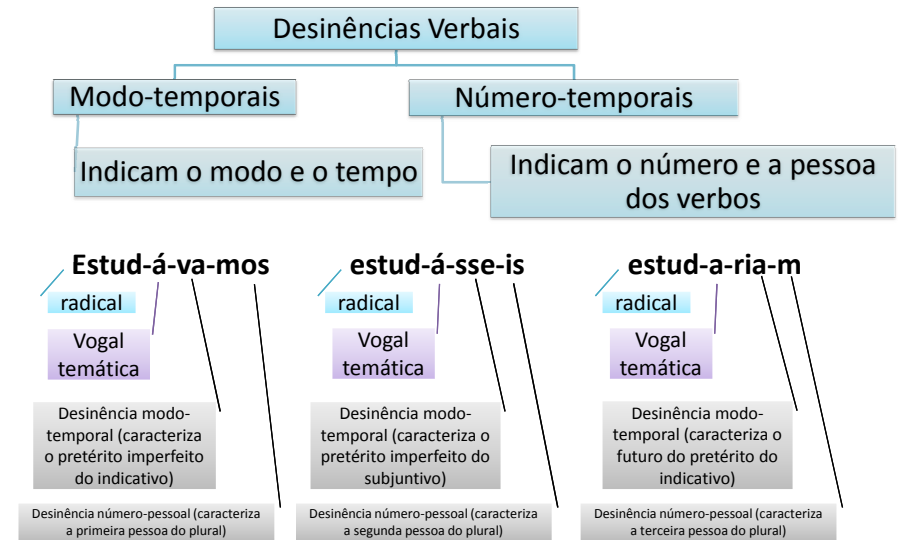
Desinências Verbais

Modo-temporais

Número-temporais

Indicam o modo e o tempo

Indicam o número e a pessoa dos verbos

Estud-á-va-mos

radical

Vogal temática

Desinência modo-temporal (caracteriza o pretérito imperfeito do indicativo)

Desinência número-pessoal (caracteriza a primeira pessoa do plural)

estud-á-sse-is

radical

Vogal temática

Desinência modo-temporal (caracteriza o pretérito imperfeito do subjuntivo)

Desinência número-pessoal (caracteriza a segunda pessoa do plural)

estud-a-ria-m

radical

Vogal temática

Desinência modo-temporal (caracteriza o futuro do pretérito do indicativo)

Desinência número-pessoal (caracteriza a terceira pessoa do plural)